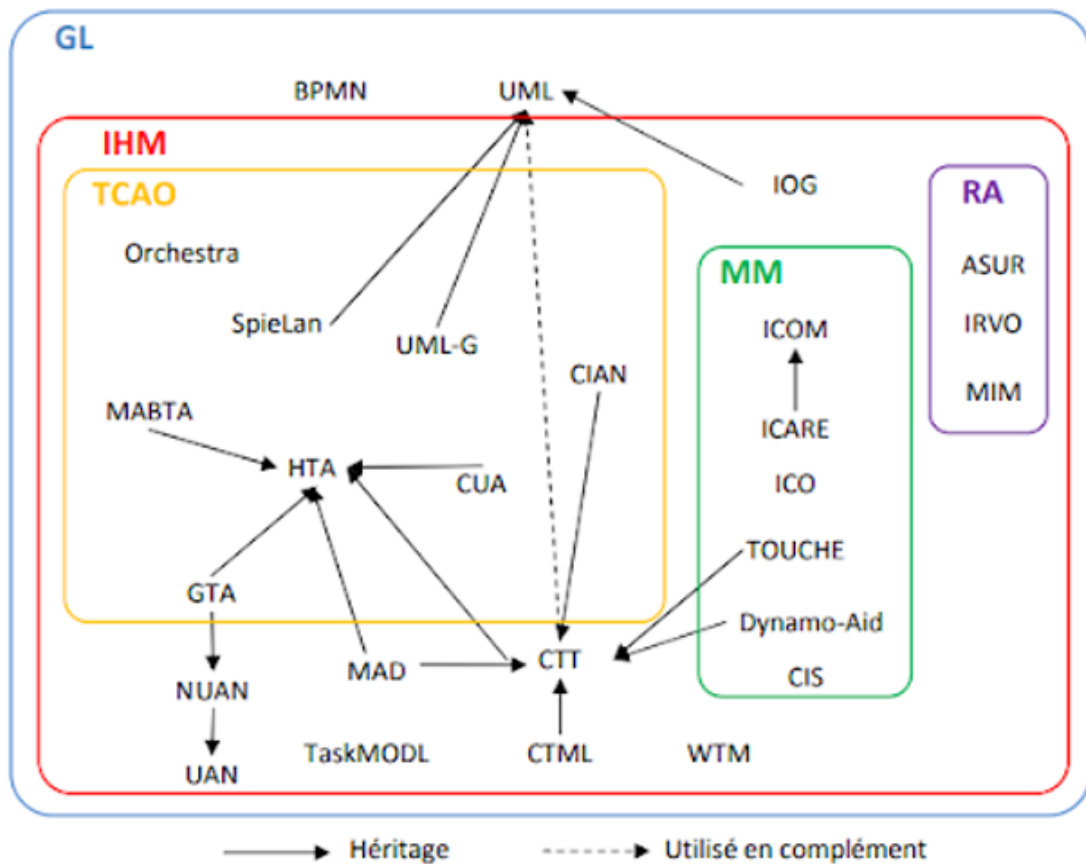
GL

BPMN

UML

IHM

TCAO

IOG

RA

Orchestra

MM

ASUR

IRVO

SpieLan

UML-G

ICOM

MIM

CIAN

MABTA

ICARE

HTA

CUA

ICO

TOUCHE

GTA

Dynamo-Aid

MAD

CTT

NUAN

CIS

UAN

TaskMODL

CTML

WTM

Héritage

Utilisé en complément